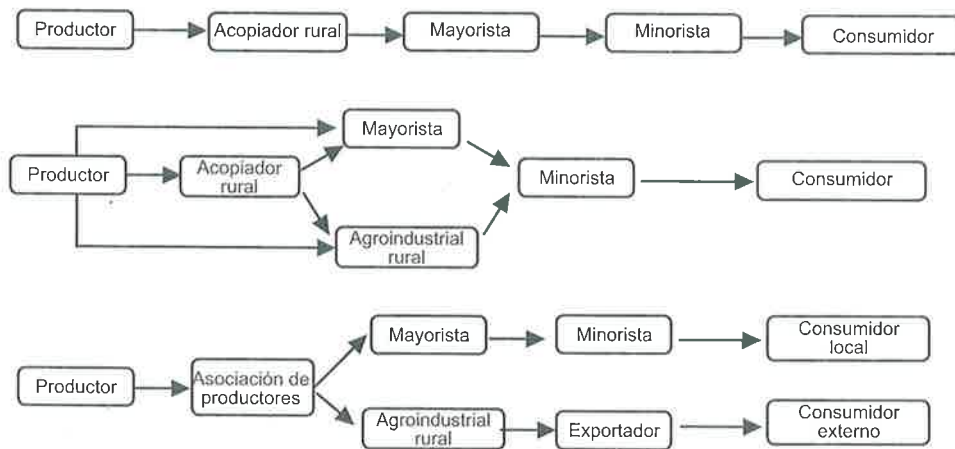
Productor
Acopiador rural
Mayorista
Minorista
Consumidor

Mayorista
Productor
Acopiador rural
Minorista
Consumidor
Agroindustrial rural

Mayorista
Minorista
Consumidor local
Productor
Asociación de productores
Agroindustrial rural
Exportador
Consumidor externo